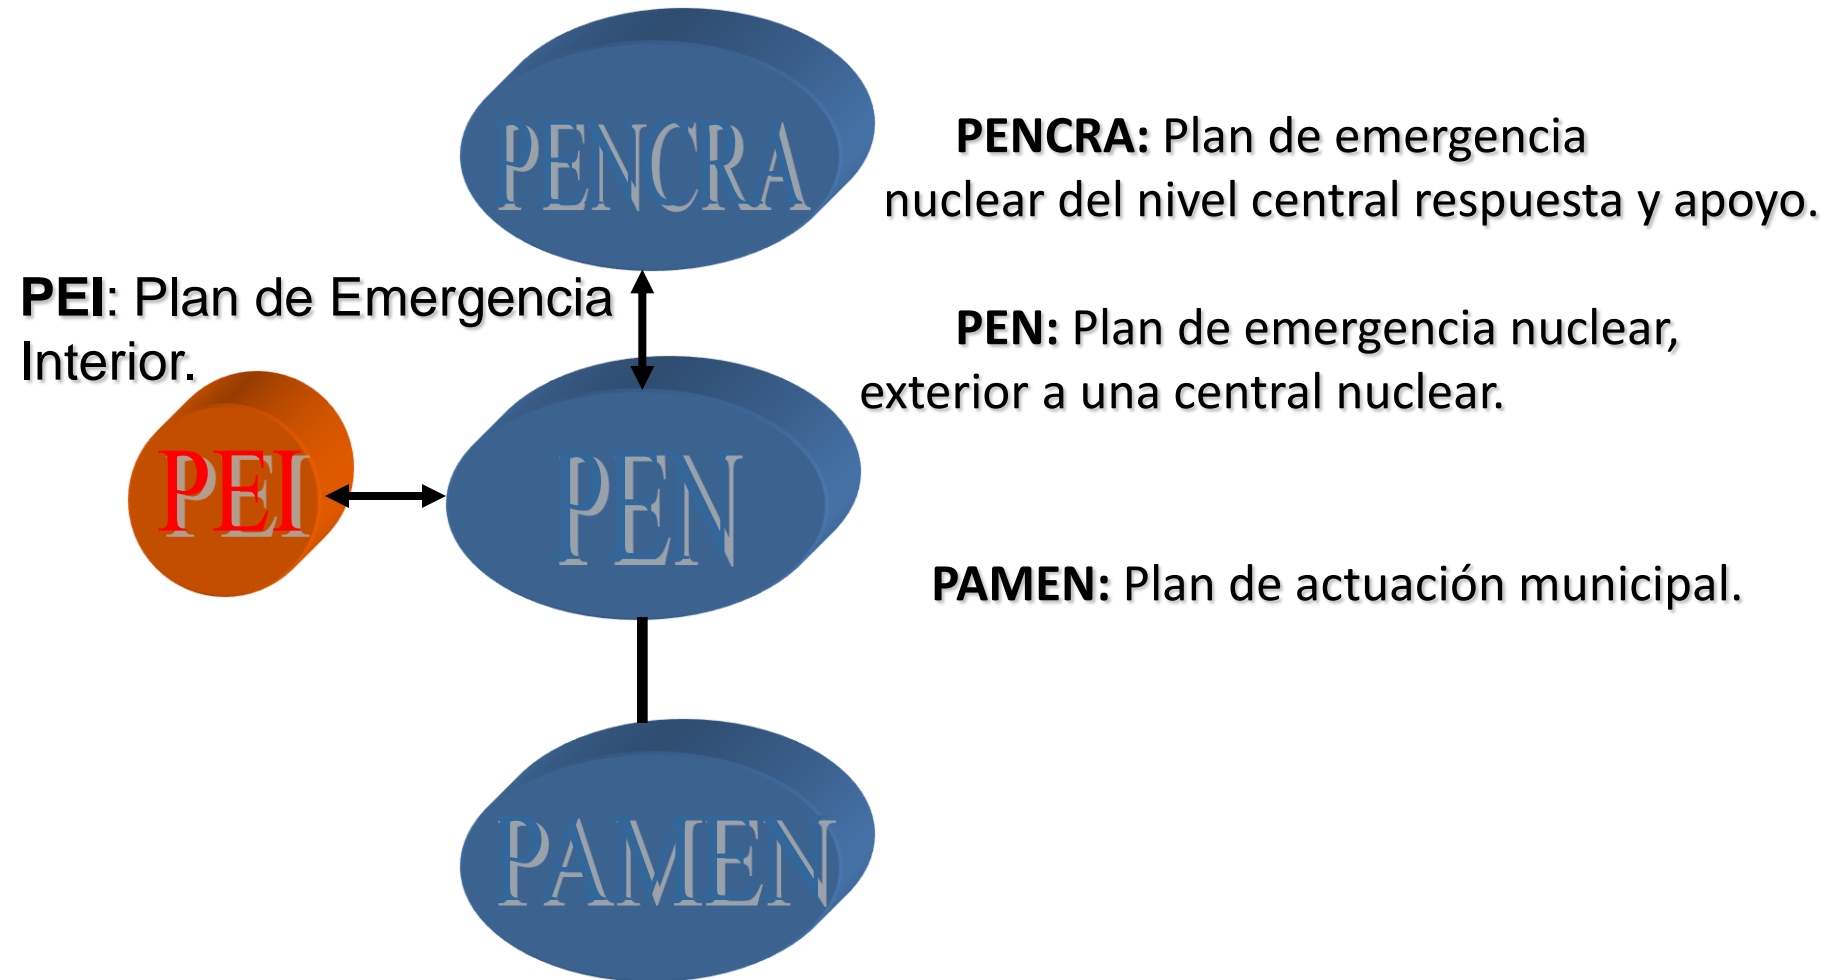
PENCRA

PENCRA: Plan de emergencia nuclear del nivel central respuesta y apoyo.

PEI: Plan de Emergencia Interior.

PEN: Plan de emergencia nuclear, exterior a una central nuclear.

PEI

PEN

PAMEN: Plan de actuación municipal.

PAMEN